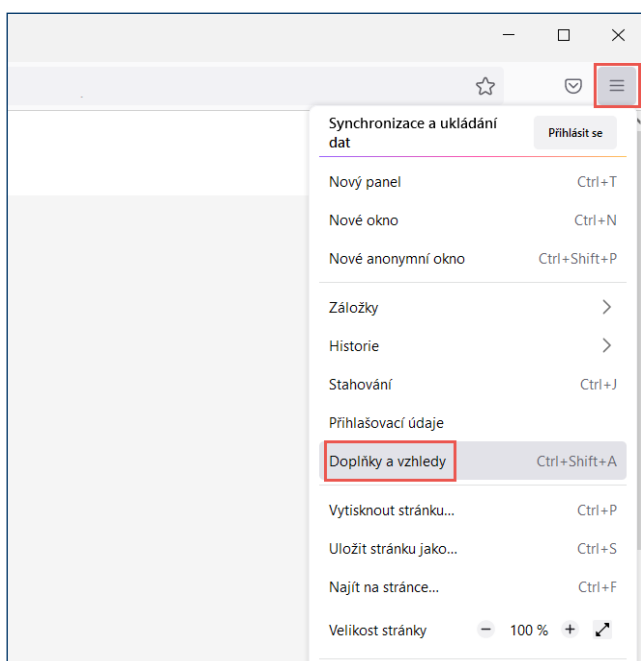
Synchronizace a ukládání dat

Přihlásit se

Nový panel Ctrl+T

Nové okno Ctrl+N

Nové anonymní okno Ctrl+Shift+P

Záložky

Historie

Stahování Ctrl+J

Přihlašovací údaje

Doplňky a vzhledy Ctrl+Shift+A

Vytisknout stránku... Ctrl+P

Uložit stránku jako... Ctrl+S

Najít na stránce... Ctrl+F

Velikost stránky − 100 % +